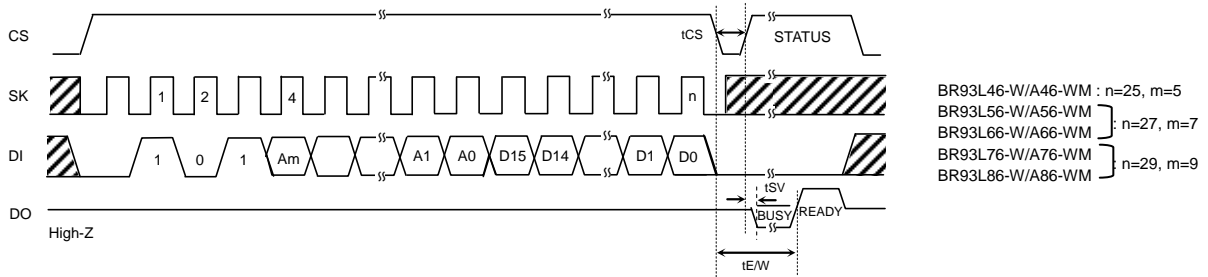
CS
tCS
STATUS
SK
1
2
4
n
DI
1
0
1
Am
A1
A0
D15
D14
D1
D0
tSV
DO
BUSY
READY
High-Z
tE/W

BR93L46-W/A46-WM : n=25, m=5
BR93L56-W/A56-WM
BR93L66-W/A66-WM
: n=27, m=7
BR93L76-W/A76-WM
BR93L86-W/A86-WM
: n=29, m=9